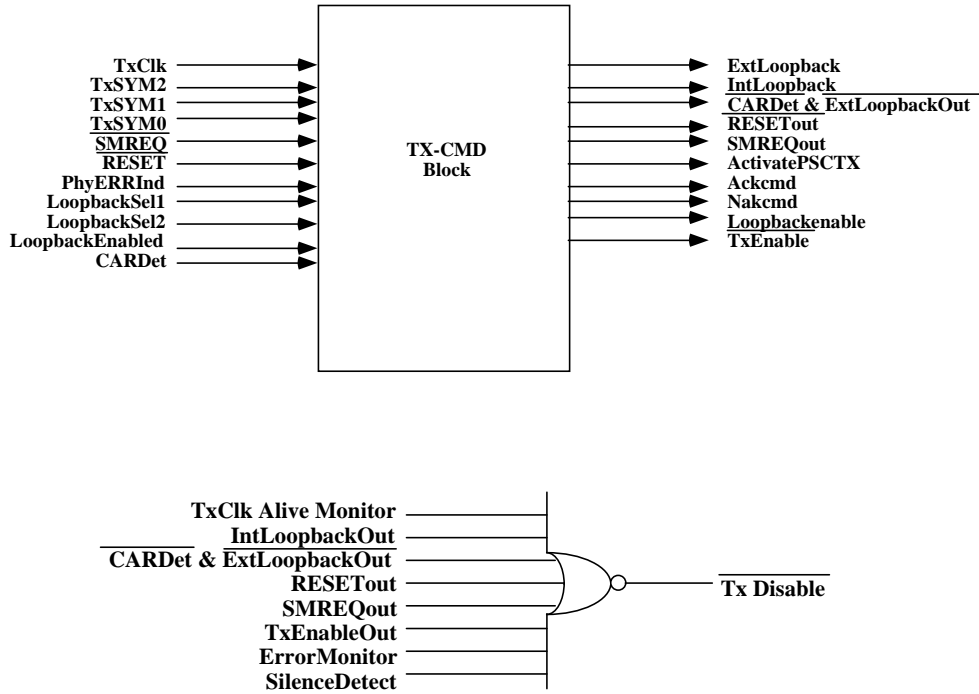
TxClk
TxSYM2
TxSYM1
TxSYM0
SMREQ
RESET
PhyERRInd
LoopbackSel1
LoopbackSel2
LoopbackEnabled
CARDet

TX-CMD Block

ExtLoopback
IntLoopback
CARDet & ExtLoopbackOut
RESETout
SMREQout
ActivatePSCTX
Ackcmd
Nakcmd
Loopbackenable
TxEnable

TxClk Alive Monitor
IntLoopbackOut
CARDet & ExtLoopbackOut
RESETout
SMREQout
TxEnableOut
ErrorMonitor
SilenceDetect

Tx Disable